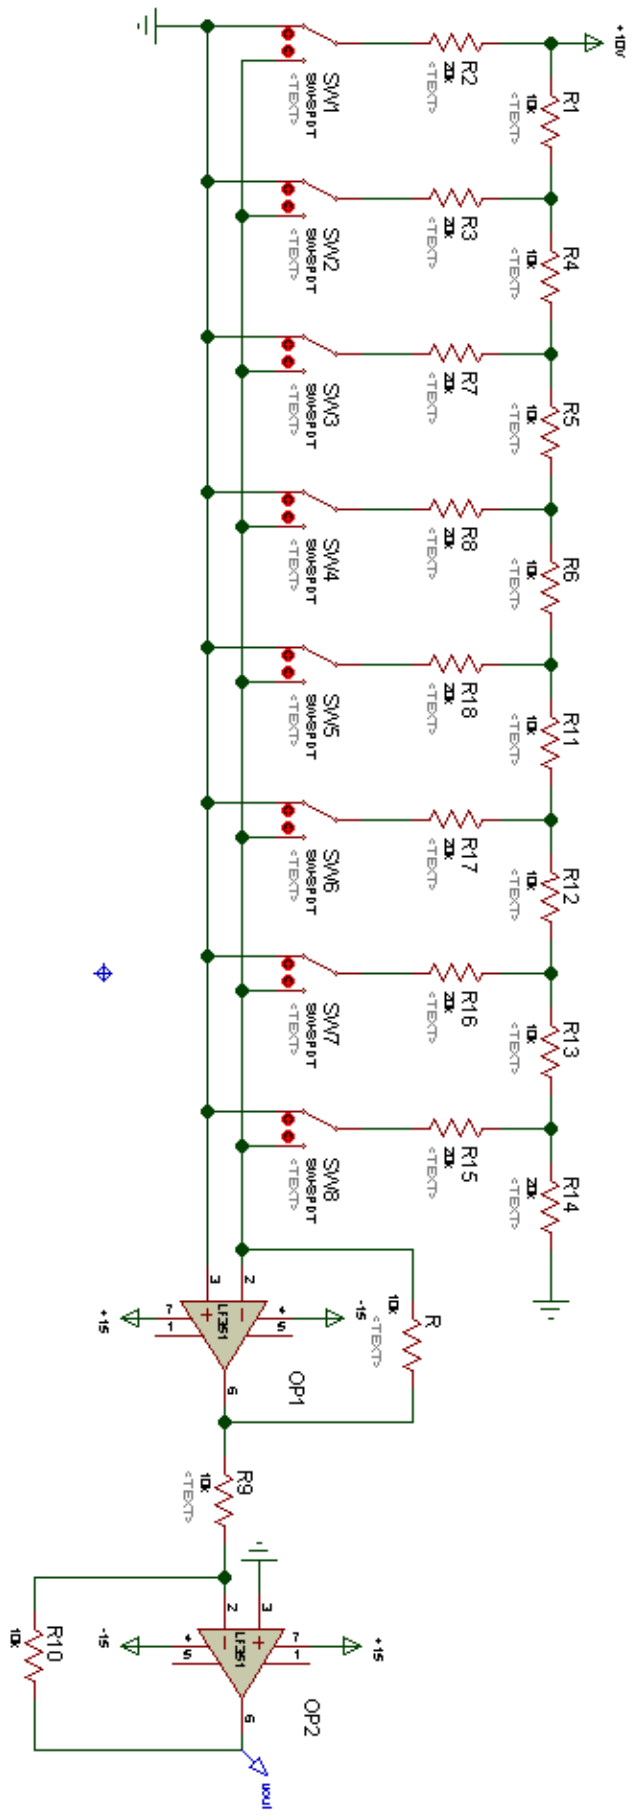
+10V

R2
20k
<TEXT>

R1
10k
<TEXT>

SW1
SW-SPDT
<TEXT>

R3
20k
<TEXT>

R4
10k
<TEXT>

SW2
SW-SPDT
<TEXT>

R7
20k
<TEXT>

R5
10k
<TEXT>

SW3
SW-SPDT
<TEXT>

R8
20k
<TEXT>

R6
10k
<TEXT>

SW4
SW-SPDT
<TEXT>

R18
20k
<TEXT>

R11
10k
<TEXT>

SW5
SW-SPDT
<TEXT>

R17
20k
<TEXT>

R12
10k
<TEXT>

SW6
SW-SPDT
<TEXT>

R16
20k
<TEXT>

R13
10k
<TEXT>

SW7
SW-SPDT
<TEXT>

R15
20k
<TEXT>

R14
20k
<TEXT>

SW8
SW-SPDT
<TEXT>

3
2
7
1
4
5
+15
-15
LF351
6
OP1

R
10k
<TEXT>

R9
10k
<TEXT>

2
3
4
5
7
1
-15
+15
LF351
6
OP2

R10
10k

Vout